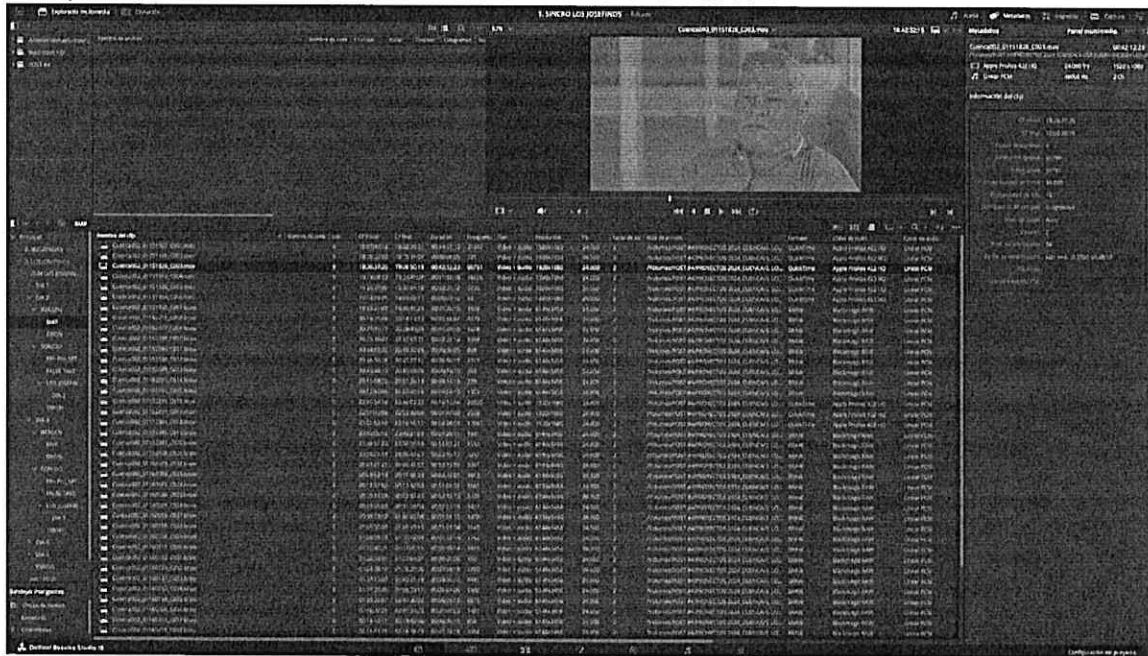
Explorador multimedia

1_SPECIO LOS JOSEFINOS

Metadatos

Panel multimedia

Información del clip

Nombre del clip

Apple ProRes 422 HQ

Linear PCM

Bandeja Proyectos

DaVinci Resolve Studio 18

Configuración del proyecto